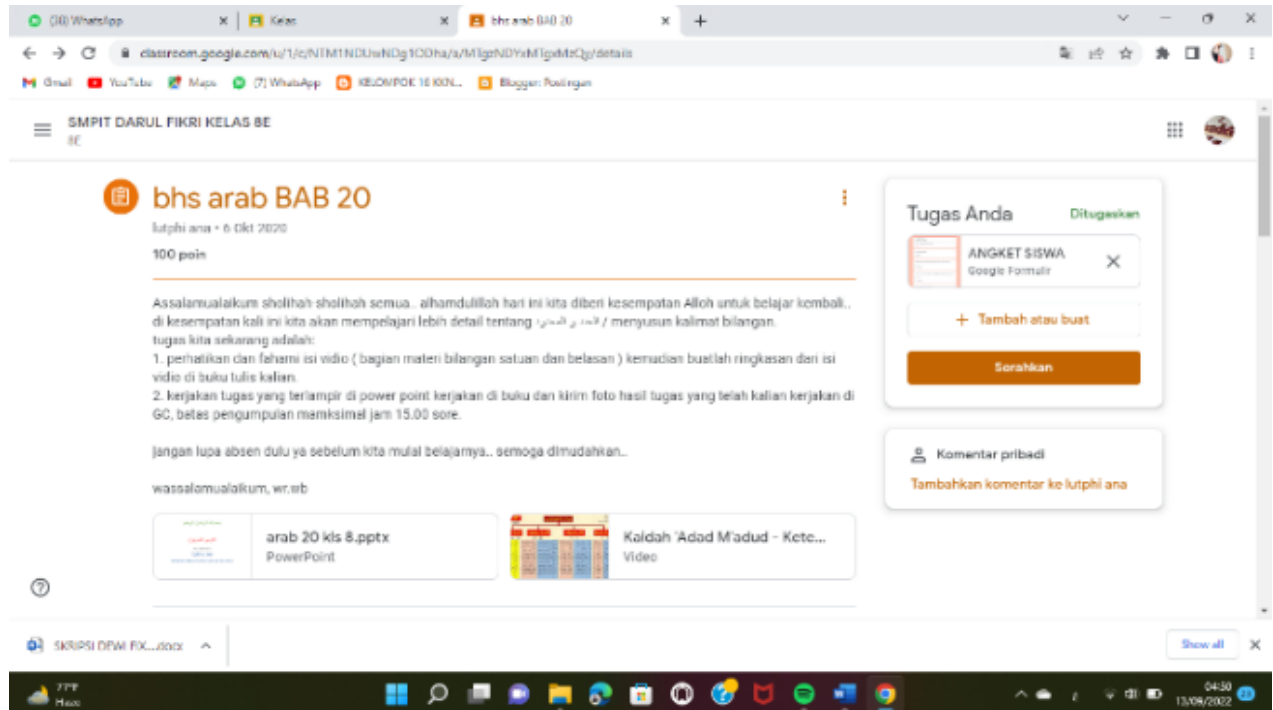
(38) WhatsApp
Kelas
bhs arab BAB 20

classroom.google.com/u/1/c/NTM1NDUwNDg1ODha/a/MTgzNDYxMTgxMzQy/details

Gmail YouTube Maps (7) WhatsApp KELOMPOK 16 KKN... Blogger: Postingan

SMPIT DARUL FIKRI KELAS 8E
8E

bhs arab BAB 20
lutphi ana • 6 Okt 2020
100 poin

Assalamualaikum sholihah-sholihah semua.. alhamdulillah hari ini kita diberi kesempatan Alloh untuk belajar kembali.. di kesempatan kali ini kita akan mempelajari lebih detail tentang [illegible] / menyusun kalimat bilangan.
tugas kita sekarang adalah:
1. perhatikan dan fahami isi vidio ( bagian materi bilangan satuan dan belasan ) kemudian buatlah ringkasan dari isi vidio di buku tulis kalian.
2. kerjakan tugas yang terlampir di power point kerjakan di buku dan kirim foto hasil tugas yang telah kalian kerjakan di GC, batas pengumpulan mamksimal jam 15.00 sore.

jangan lupa absen dulu ya sebelum kita mulai belajarnya.. semoga dimudahkan..

wassalamualaikum, wr.wb

arab 20 kls 8.pptx
PowerPoint

Kaidah 'Adad M'adud - Kete...
Video

Tugas Anda
Ditugaskan
ANGKET SISWA
Google Formulir
+ Tambah atau buat
Serahkan

Komentar pribadi
Tambahkan komentar ke lutphi ana

SKRIPSI DEWI FIX....docx
Show all

77°F
Haze
04:50
13/09/2022